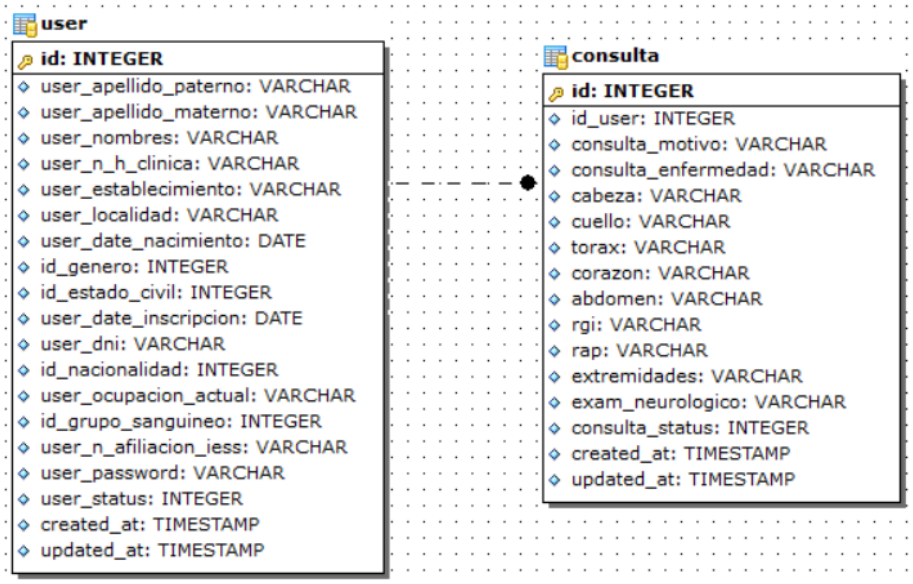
user

id: INTEGER
user_apellido_paterno: VARCHAR
user_apellido_materno: VARCHAR
user_nombres: VARCHAR
user_n_h_clinica: VARCHAR
user_establecimiento: VARCHAR
user_localidad: VARCHAR
user_date_nacimiento: DATE
id_genero: INTEGER
id_estado_civil: INTEGER
user_date_inscripcion: DATE
user_dni: VARCHAR
id_nacionalidad: INTEGER
user_ocupacion_actual: VARCHAR
id_grupo_sanguineo: INTEGER
user_n_afiliacion_iess: VARCHAR
user_password: VARCHAR
user_status: INTEGER
created_at: TIMESTAMP
updated_at: TIMESTAMP

consulta

id: INTEGER
id_user: INTEGER
consulta_motivo: VARCHAR
consulta_enfermedad: VARCHAR
cabeza: VARCHAR
cuello: VARCHAR
torax: VARCHAR
corazon: VARCHAR
abdomen: VARCHAR
rgi: VARCHAR
rap: VARCHAR
extremidades: VARCHAR
exam_neurologico: VARCHAR
consulta_status: INTEGER
created_at: TIMESTAMP
updated_at: TIMESTAMP